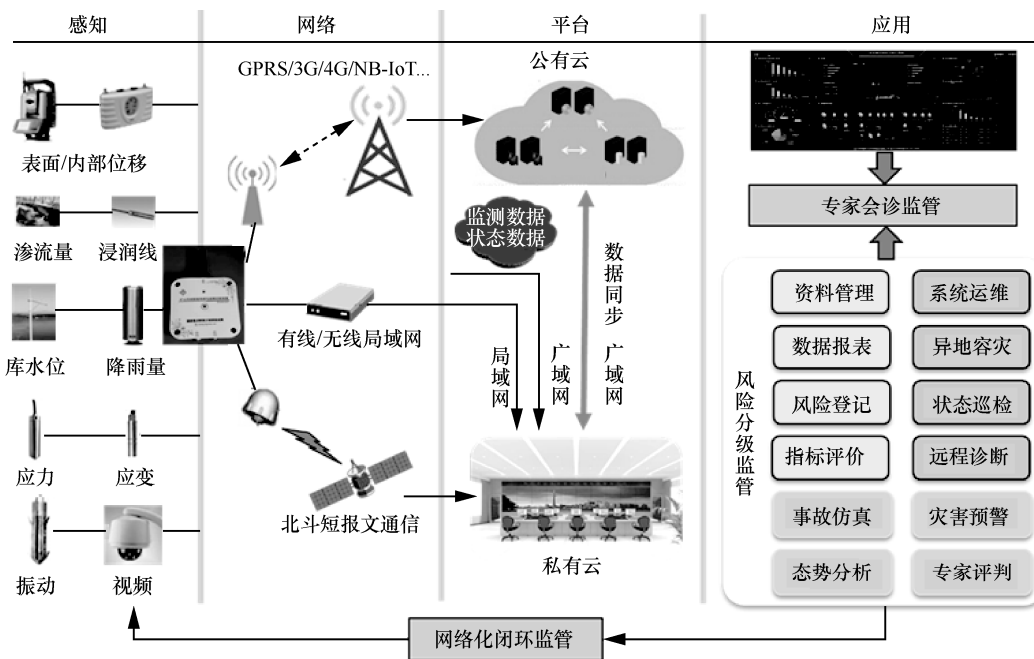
感知

网络

平台

应用

GPRS/3G/4G/NB-IoT...

公有云

表面/内部位移

渗流量

浸润线

监测数据
状态数据

数据同步

专家会诊监管

库水位

降雨量

有线/无线局域网

局域网

广域网

广域网

资料管理

系统运维

数据报表

异地容灾

风险分级监管

风险登记

状态巡检

应力

应变

指标评价

远程诊断

北斗短报文通信

事故仿真

灾害预警

振动

视频

私有云

态势分析

专家评判

网络化闭环监管